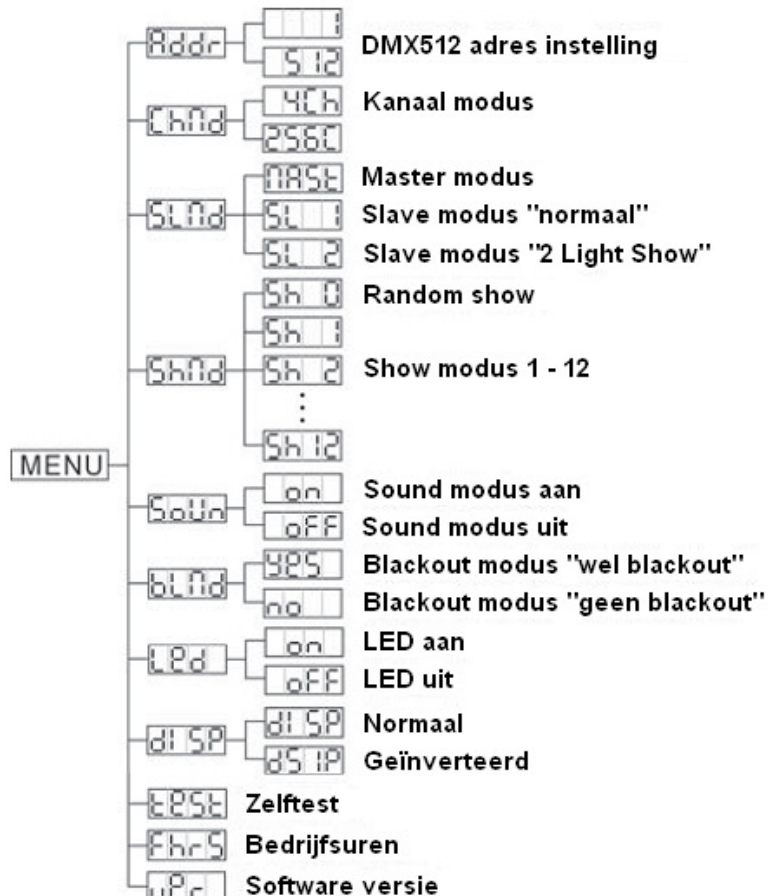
MENU

Addr
1
512
DMX512 adres instelling

ChNd
4Ch
256C
Kanaal modus

SLNd
NASt
Master modus
SL 1
Slave modus "normaal"
SL 2
Slave modus "2 Light Show"

ShNd
Sh 0
Random show
Sh 1
Sh 2
Show modus 1 - 12
⋮
Sh 12

SoUn
on
Sound modus aan
oFF
Sound modus uit

bLNd
YES
Blackout modus "wel blackout"
no
Blackout modus "geen blackout"

LEd
on
LED aan
oFF
LED uit

dISP
dISP
Normaal
dSIP
Geïnverteerd

tESt
Zelftest

FhrS
Bedrijfsuren

uEr
Software versie